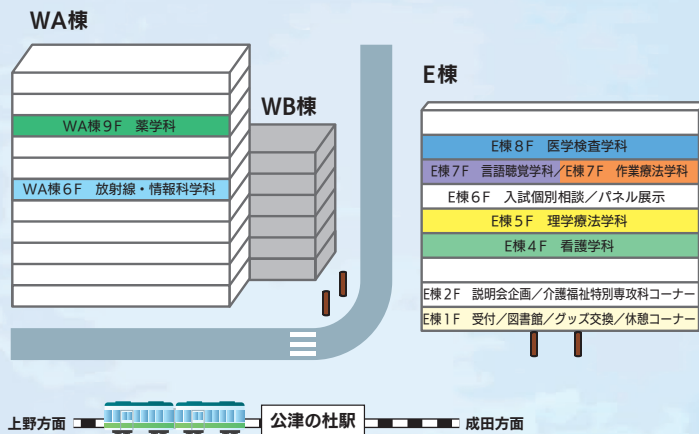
WA棟

WA棟９F　薬学科

WA棟６F　放射線・情報科学科

WB棟

E棟

E棟８F　医学検査学科

E棟７F　言語聴覚学科／E棟７F　作業療法学科

E棟６F　入試個別相談／パネル展示

E棟５F　理学療法学科

E棟４F　看護学科

E棟２F　説明会企画／介護福祉特別専攻科コーナー

E棟１F　受付／図書館／グッズ交換／休憩コーナー

上野方面

公津の杜駅

成田方面